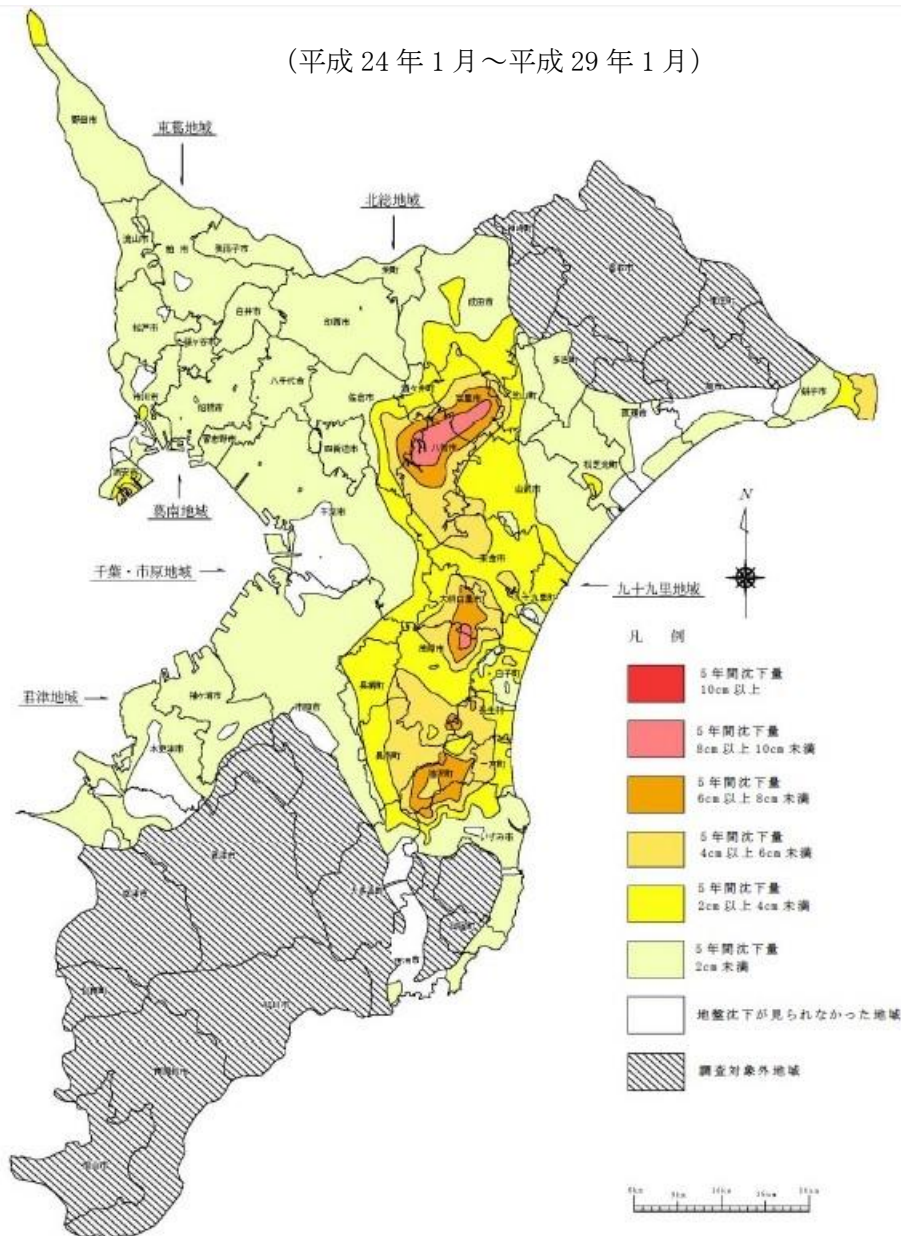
（平成 24 年 1 月～平成 29 年 1 月）

東葛地域

北総地域

葛南地域

千葉・市原地域

九十九里地域

君津地域

N

凡　例

5 年間沈下量 10cm 以上

5 年間沈下量 8cm 以上 10cm 未満

5 年間沈下量 6cm 以上 8cm 未満

5 年間沈下量 4cm 以上 6cm 未満

5 年間沈下量 2cm 以上 4cm 未満

5 年間沈下量 2cm 未満

地盤沈下が見られなかった地域

調査対象外地域

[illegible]